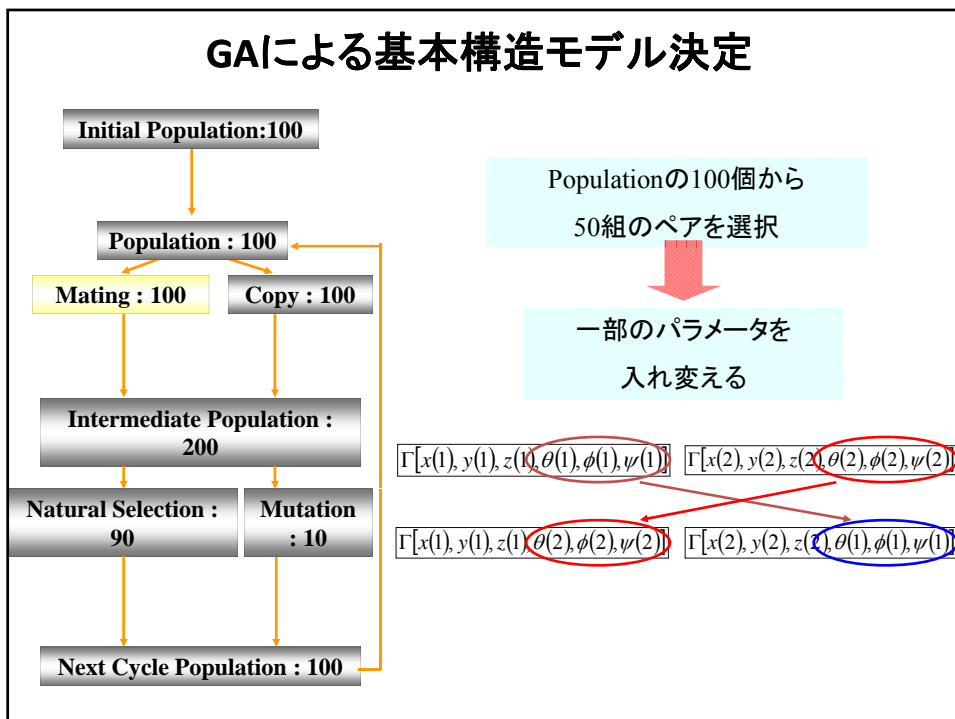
GAによる基本構造モデル決定

Initial Population:100

Population : 100

Mating : 100

Copy : 100

Intermediate Population : 200

Natural Selection : 90

Mutation : 10

Next Cycle Population : 100

Populationの100個から
50組のペアを選択

一部のパラメータを
入れ変える

$\Gamma[x(1), y(1), z(1), \theta(1), \phi(1), \psi(1)]$ $\Gamma[x(2), y(2), z(2), \theta(2), \phi(2), \psi(2)]$

$\Gamma[x(1), y(1), z(1), \theta(2), \phi(2), \psi(2)]$ $\Gamma[x(2), y(2), z(2), \theta(1), \phi(1), \psi(1)]$